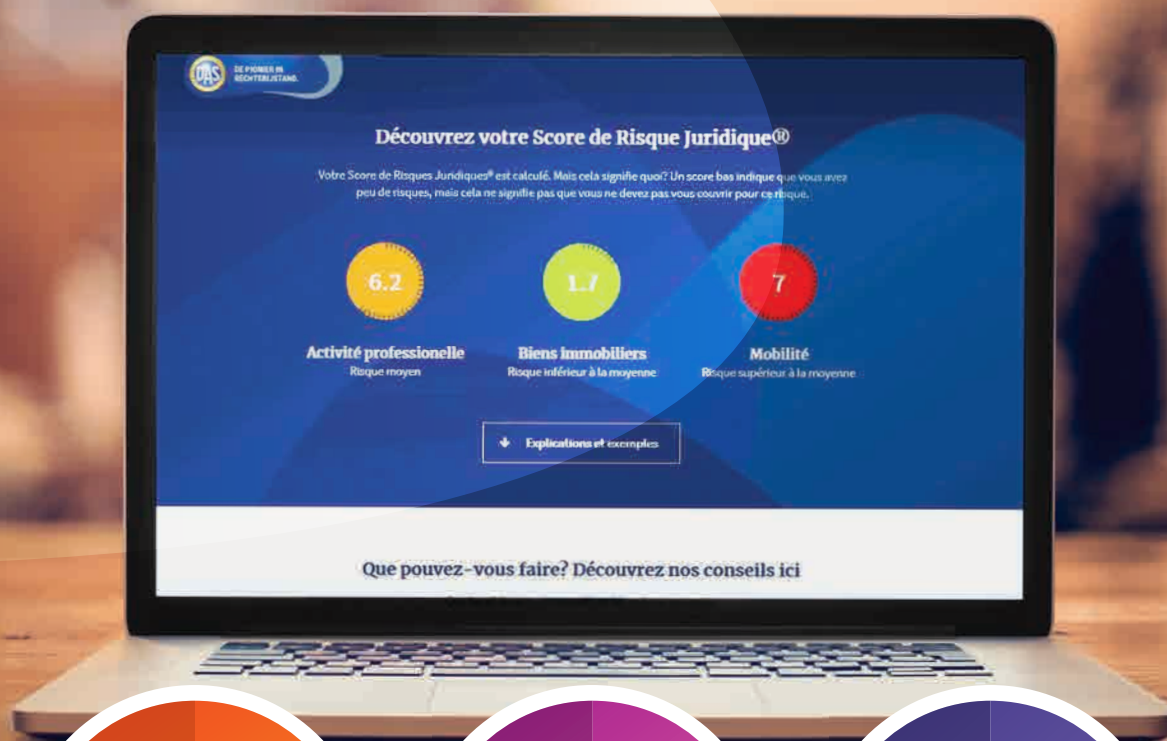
DAS DE PIONIER IN RECHTSBIJSTAND.

Découvrez votre Score de Risque Juridique®

Votre Score de Risques Juridiques® est calculé. Mais cela signifie quoi? Un score bas indique que vous avez peu de risques, mais cela ne signifie pas que vous ne devez pas vous couvrir pour ce risque.

6.2
Activité professionelle
Risque moyen

1.7
Biens immobiliers
Risque inférieur à la moyenne

7
Mobilité
Risque supérieur à la moyenne

Explications et exemples

Que pouvez-vous faire? Découvrez nos conseils ici